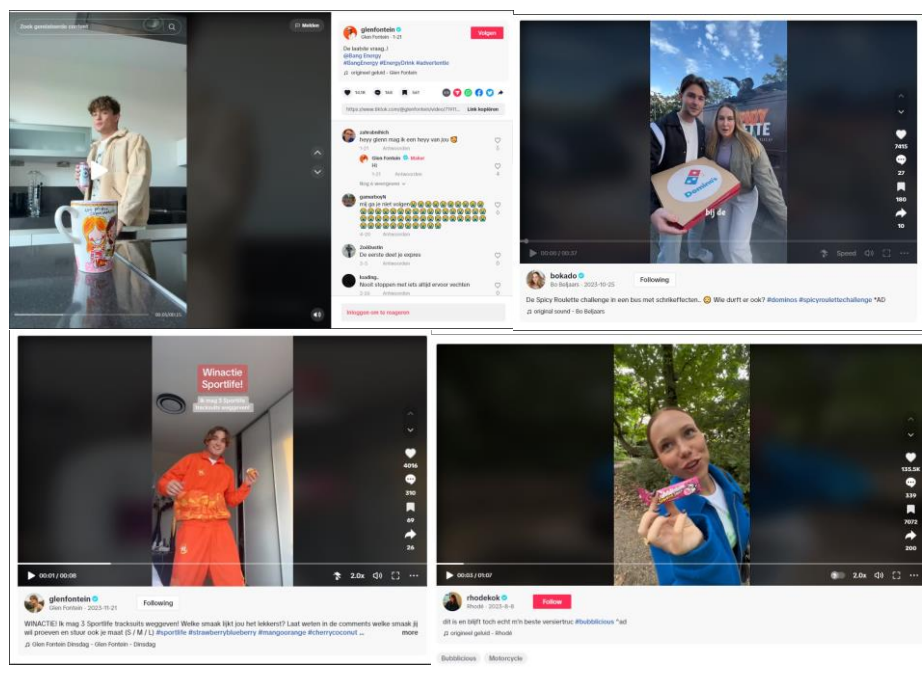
Zoek gerelateerde content

Melden

00:05/00:21

glenfontein
Glen Fontein · 1-21

Volgen

De laatste vraag..!
@Bang Energy
#BangEnergy #EnergyDrink #advertentie

♫ origineel geluid - Glen Fontein

https://www.tiktok.com/@glenfontein/video/7311...

Link kopiëren

zatedmehich
heyy glenn mag ik een heyy van jou
1-21 Antwoorden

Glen Fontein · Maker
Hi
1-21 Antwoorden

Nog 4 weergeven

gamerboyN
mij ga je niet volgen
4-30 Antwoorden

Zoëbwtin
De eerste deel je expres
2-5 Antwoorden

kuding..
Nooit stoppen met iets altijd ervoor vechten
2-10 Antwoorden

Inloggen om te reageren

Domino's

bij de

7415
27
180
10

00:00 / 00:37

Speed

bokado
Bo Beljaars · 2023-10-25

Following

De Spicy Roulette challenge in een bus met schrikeffecten.. 😳 Wie durft er ook? #dominos #spicyroulettechallenge *AD

♫ original sound - Bo Beljaars

Winactie Sportlife!

Ik mag 3 Sportlife tracksuits weggeven!

4016
310
69
26

00:01 / 00:08

2.0x

glenfontein
Glen Fontein · 2023-11-21

Following

WINACTIE! Ik mag 3 Sportlife tracksuits weggeven! Welke smaak lijkt jou het lekkerst? Laat weten in de comments welke smaak jij wil proeven en stuur ook je maat (S / M / L) #sportlife #strawberryblueberry #mangoorange #cherrycoconut ...

more

♫ Glen Fontein Dinsdag - Glen Fontein - Dinsdag

135.5K
339
7072
200

00:03 / 01:07

2.0x

rhodekok
Rhodé · 2023-8-6

Follow

dit is en blijft toch echt m'n beste veniertruc #bubblicious *ad

♫ origineel geluid - Rhodé

Bubblicious

Motorcycle